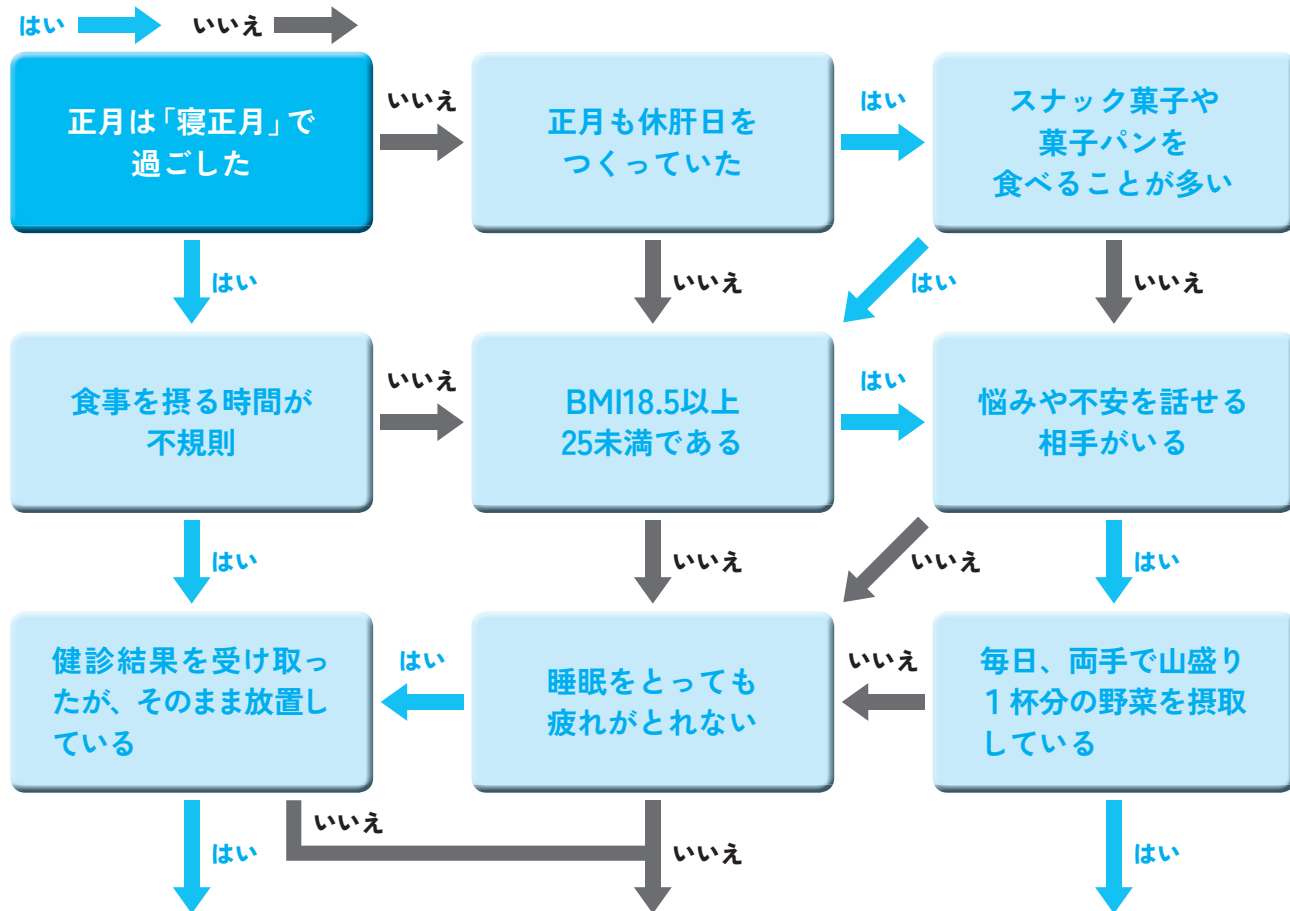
はい いいえ

正月は「寝正月」で過ごした

いいえ

正月も休肝日をつくっていた

はい

スナック菓子や菓子パンを食べることが多い

はい

いいえ

はい

いいえ

食事を摂る時間が不規則

いいえ

BMI18.5以上25未満である

はい

悩みや不安を話せる相手がいる

はい

いいえ

いいえ

はい

健診結果を受け取ったが、そのまま放置している

はい

睡眠をとっても疲れがとれない

いいえ

毎日、両手で山盛り１杯分の野菜を摂取している

はい

いいえ

いいえ

はい